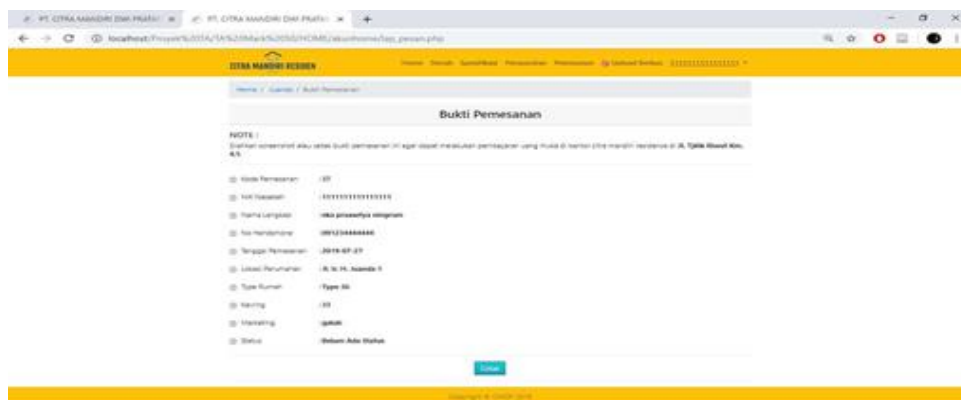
PT. CITRA MANDIRI DWI PRATIW × PT. CITRA MANDIRI DWI PRATIW ×

localhost/Proyek%20TA/TA%20Mark%20SD/HOME/akunhome/lap_pesan.php

CITRA MANDIRI RESIDEN

Home Detail Spesifikasi Perumahan Pemesanan Upload Bukti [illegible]

Home / Laporan / Bukti Pemesanan

Bukti Pemesanan

NOTE :
Silahkan screenshot atau cetak bukti pemesanan ini agar dapat melakukan pembayaran uang muka di kantor citra mandiri residence di Jl. Tjilik Riwut Km. 4.5

Kode Pemesanan : 37

NIK Nasabah : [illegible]

Nama Lengkap : eka prasetya ningrum

No Handphone : 085234444444

Tanggal Pemesanan : 2019-07-27

Lokasi Perumahan : Jl. Ir. H. Juanda 1

Type Rumah : Type 36

Kavling : 33

Marketing : galuh

Status : Belum Ada Status

Cetak

Copyright © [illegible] 2019